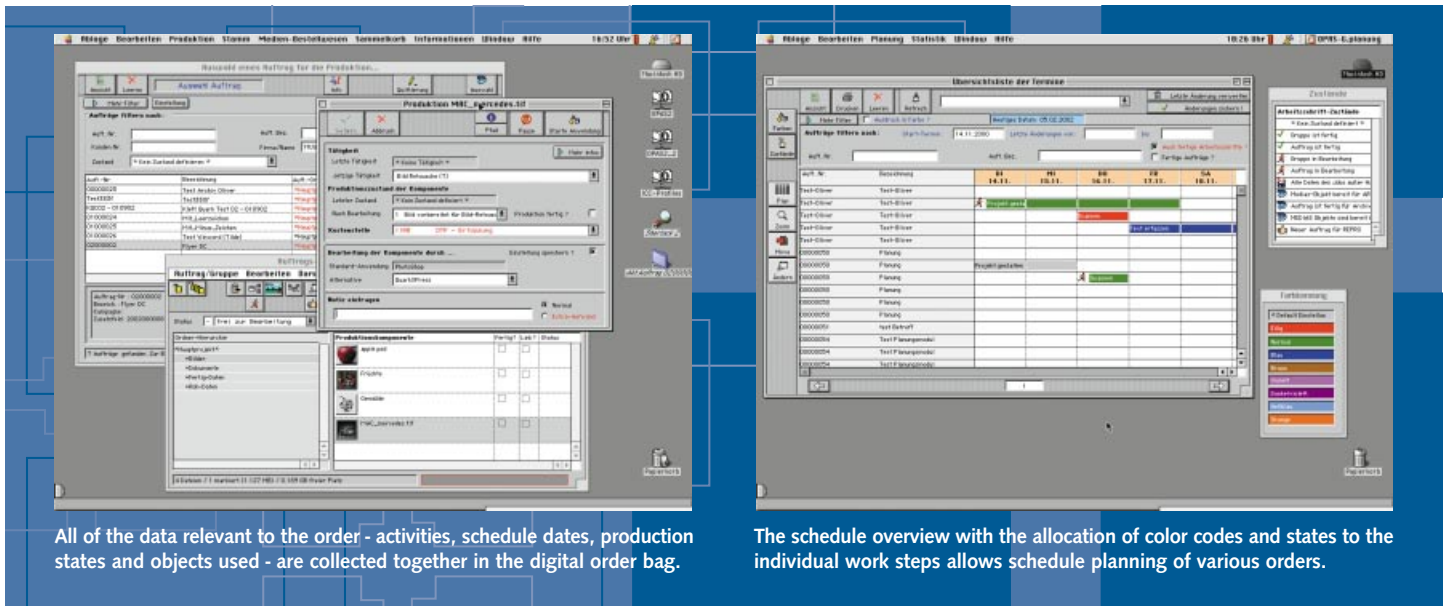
Ablage Bearbeiten Produktion Stamm Medien-Bestellungen Sammelkorb Informationen Window Hilfe 16:52 Uhr

Auswahl eines Auftrag für der Produktion...

Auswahl Auftrag

Produktion MBC_mercedes.tif

Auftrag/Gruppe Bearbeiten

Frei zur Bearbeitung

Ablage Bearbeiten Planung Statistik Window Hilfe 10:26 Uhr OPUS-E.planung

Übersichtsliste der Termine

Aufträge filtern nach:

Zustände

Farbbenennung

All of the data relevant to the order - activities, schedule dates, production states and objects used - are collected together in the digital order bag.

The schedule overview with the allocation of color codes and states to the individual work steps allows schedule planning of various orders.